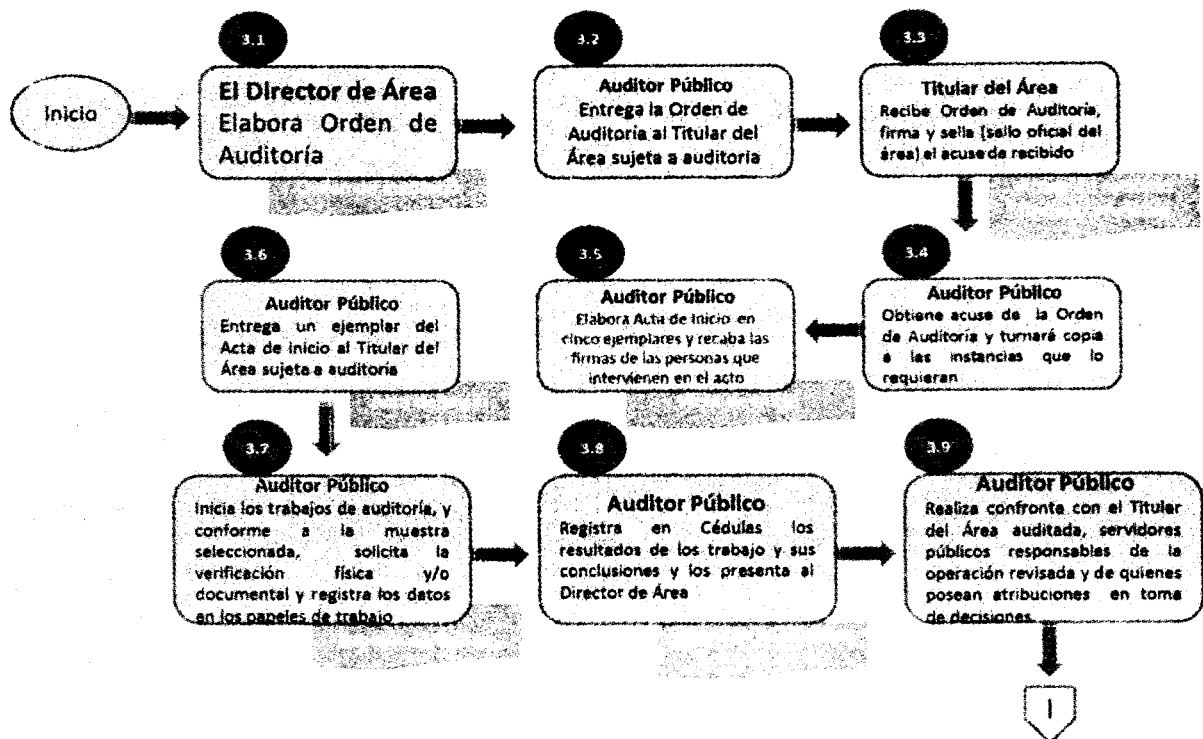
Inicio

3.1
El Director de Área Elabora Orden de Auditoría

3.2
Auditor Público
Entrega la Orden de Auditoria al Titular del Área sujeta a auditoria

3.3
Titular del Área
Recibe Orden de Auditoría, firma y sella (sello oficial del área) el acuse de recibido

3.4
Auditor Público
Obtiene acuse de la Orden de Auditoría y turnará copia a las instancias que lo requieran

3.5
Auditor Público
Elabora Acta de Inicio en cinco ejemplares y recaba las firmas de las personas que intervienen en el acto

3.6
Auditor Público
Entrega un ejemplar del Acta de Inicio al Titular del Área sujeta a auditoria

3.7
Auditor Público
Inicia los trabajos de auditoría, y conforme a la muestra seleccionada, solicita la verificación física y/o documental y registra los datos en los papeles de trabajo

3.8
Auditor Público
Registra en Cédulas los resultados de los trabajo y sus conclusiones y los presenta al Director de Área

3.9
Auditor Público
Realiza confronte con el Titular del Área auditada, servidores públicos responsables de la operación revisada y de quienes posean atribuciones en toma de decisiones.

1